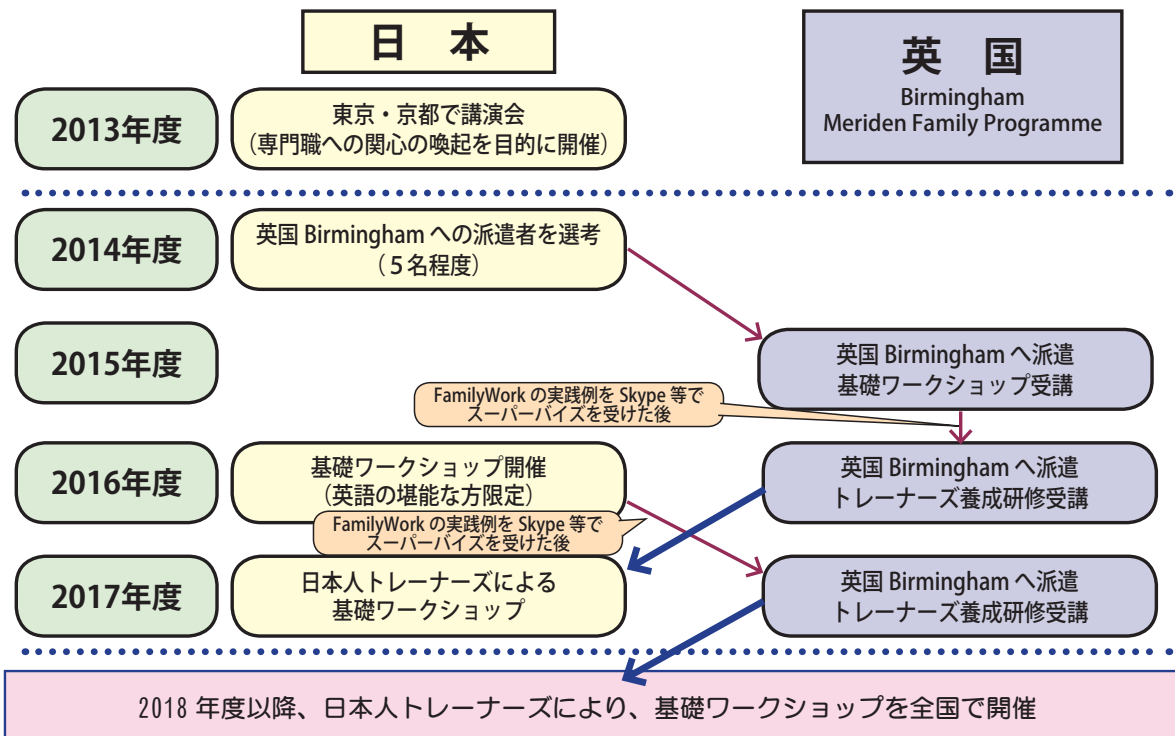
日　本

英　国
Birmingham
Meriden Family Programme

2013年度

東京・京都で講演会
（専門職への関心の喚起を目的に開催）

2014年度

英国 Birmingham への派遣者を選考
（５名程度）

2015年度

英国 Birmingham へ派遣
基礎ワークショップ受講

FamilyWork の実践例を Skype 等で
スーパーバイズを受けた後

2016年度

基礎ワークショップ開催
（英語の堪能な方限定）

英国 Birmingham へ派遣
トレーナーズ養成研修受講

FamilyWork の実践例を Skype 等で
スーパーバイズを受けた後

2017年度

日本人トレーナーズによる
基礎ワークショップ

英国 Birmingham へ派遣
トレーナーズ養成研修受講

2018 年度以降、日本人トレーナーズにより、基礎ワークショップを全国で開催